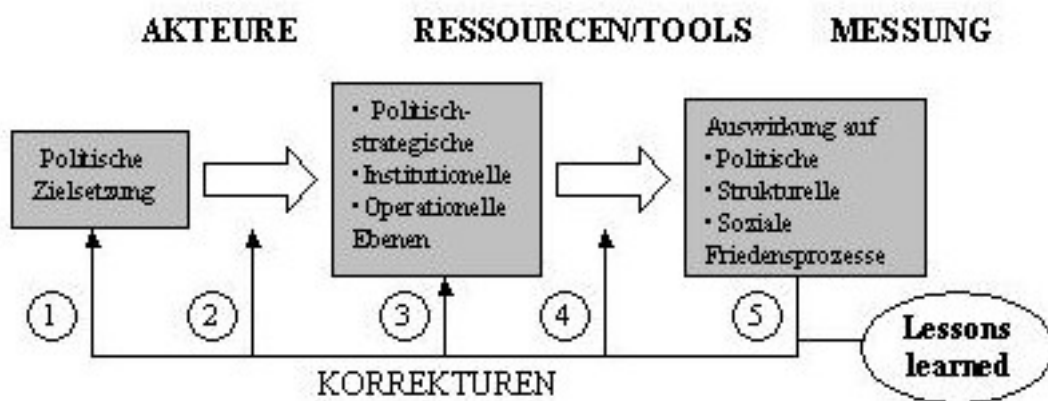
AKTEURE

RESSOURCEN/TOOLS

MESSUNG

Politische Zielsetzung

• Politisch-strategische
• Institutionelle
• Operationelle
Ebenen

Auswirkung auf
• Politische
• Strukturelle
• Soziale
Friedensprozesse

1

2

3

4

5

Lessons learned

KORREKTUREN